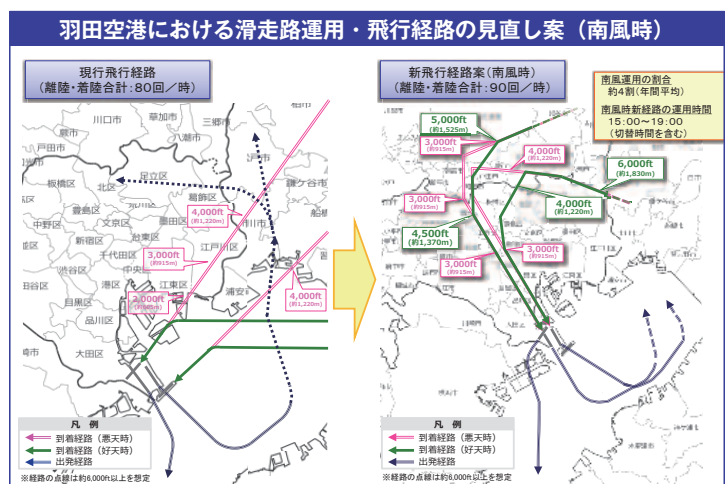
羽田空港における滑走路運用・飛行経路の見直し案（南風時）

現行飛行経路
（離陸・着陸合計：80回／時）

川口市
草加市
三郷市
戸田市
蕨市
足立区
葛飾区
松戸市
板橋区
北区
荒川区
豊島区
墨田区
中野区
文京区
台東区
新宿区
千代田区
江戸川区
市川市
渋谷区
中央区
江東区
目黒区
港区
浦安市
品川区
大田区
世田谷区
鎌ケ谷市

4,000ft
(約1,220m)
3,000ft
(約915m)
2,000ft
(約610m)
4,000ft
(約1,220m)

凡　例
到着経路（悪天時）
到着経路（好天時）
出発経路
※経路の点線は約6,000ft以上を想定

新飛行経路案（南風時）
（離陸・着陸合計：90回／時）

南風運用の割合
約4割（年間平均）
南風時新経路の運用時間
15:00〜19:00
（切替時間を含む）

5,000ft
(約1,525m)
3,000ft
(約915m)
4,000ft
(約1,220m)
6,000ft
(約1,830m)
3,000ft
(約915m)
4,000ft
(約1,220m)
4,500ft
(約1,370m)
3,000ft
(約915m)
3,000ft
(約915m)

凡　例
到着経路（悪天時）
到着経路（好天時）
出発経路
※経路の点線は約6,000ft以上を想定